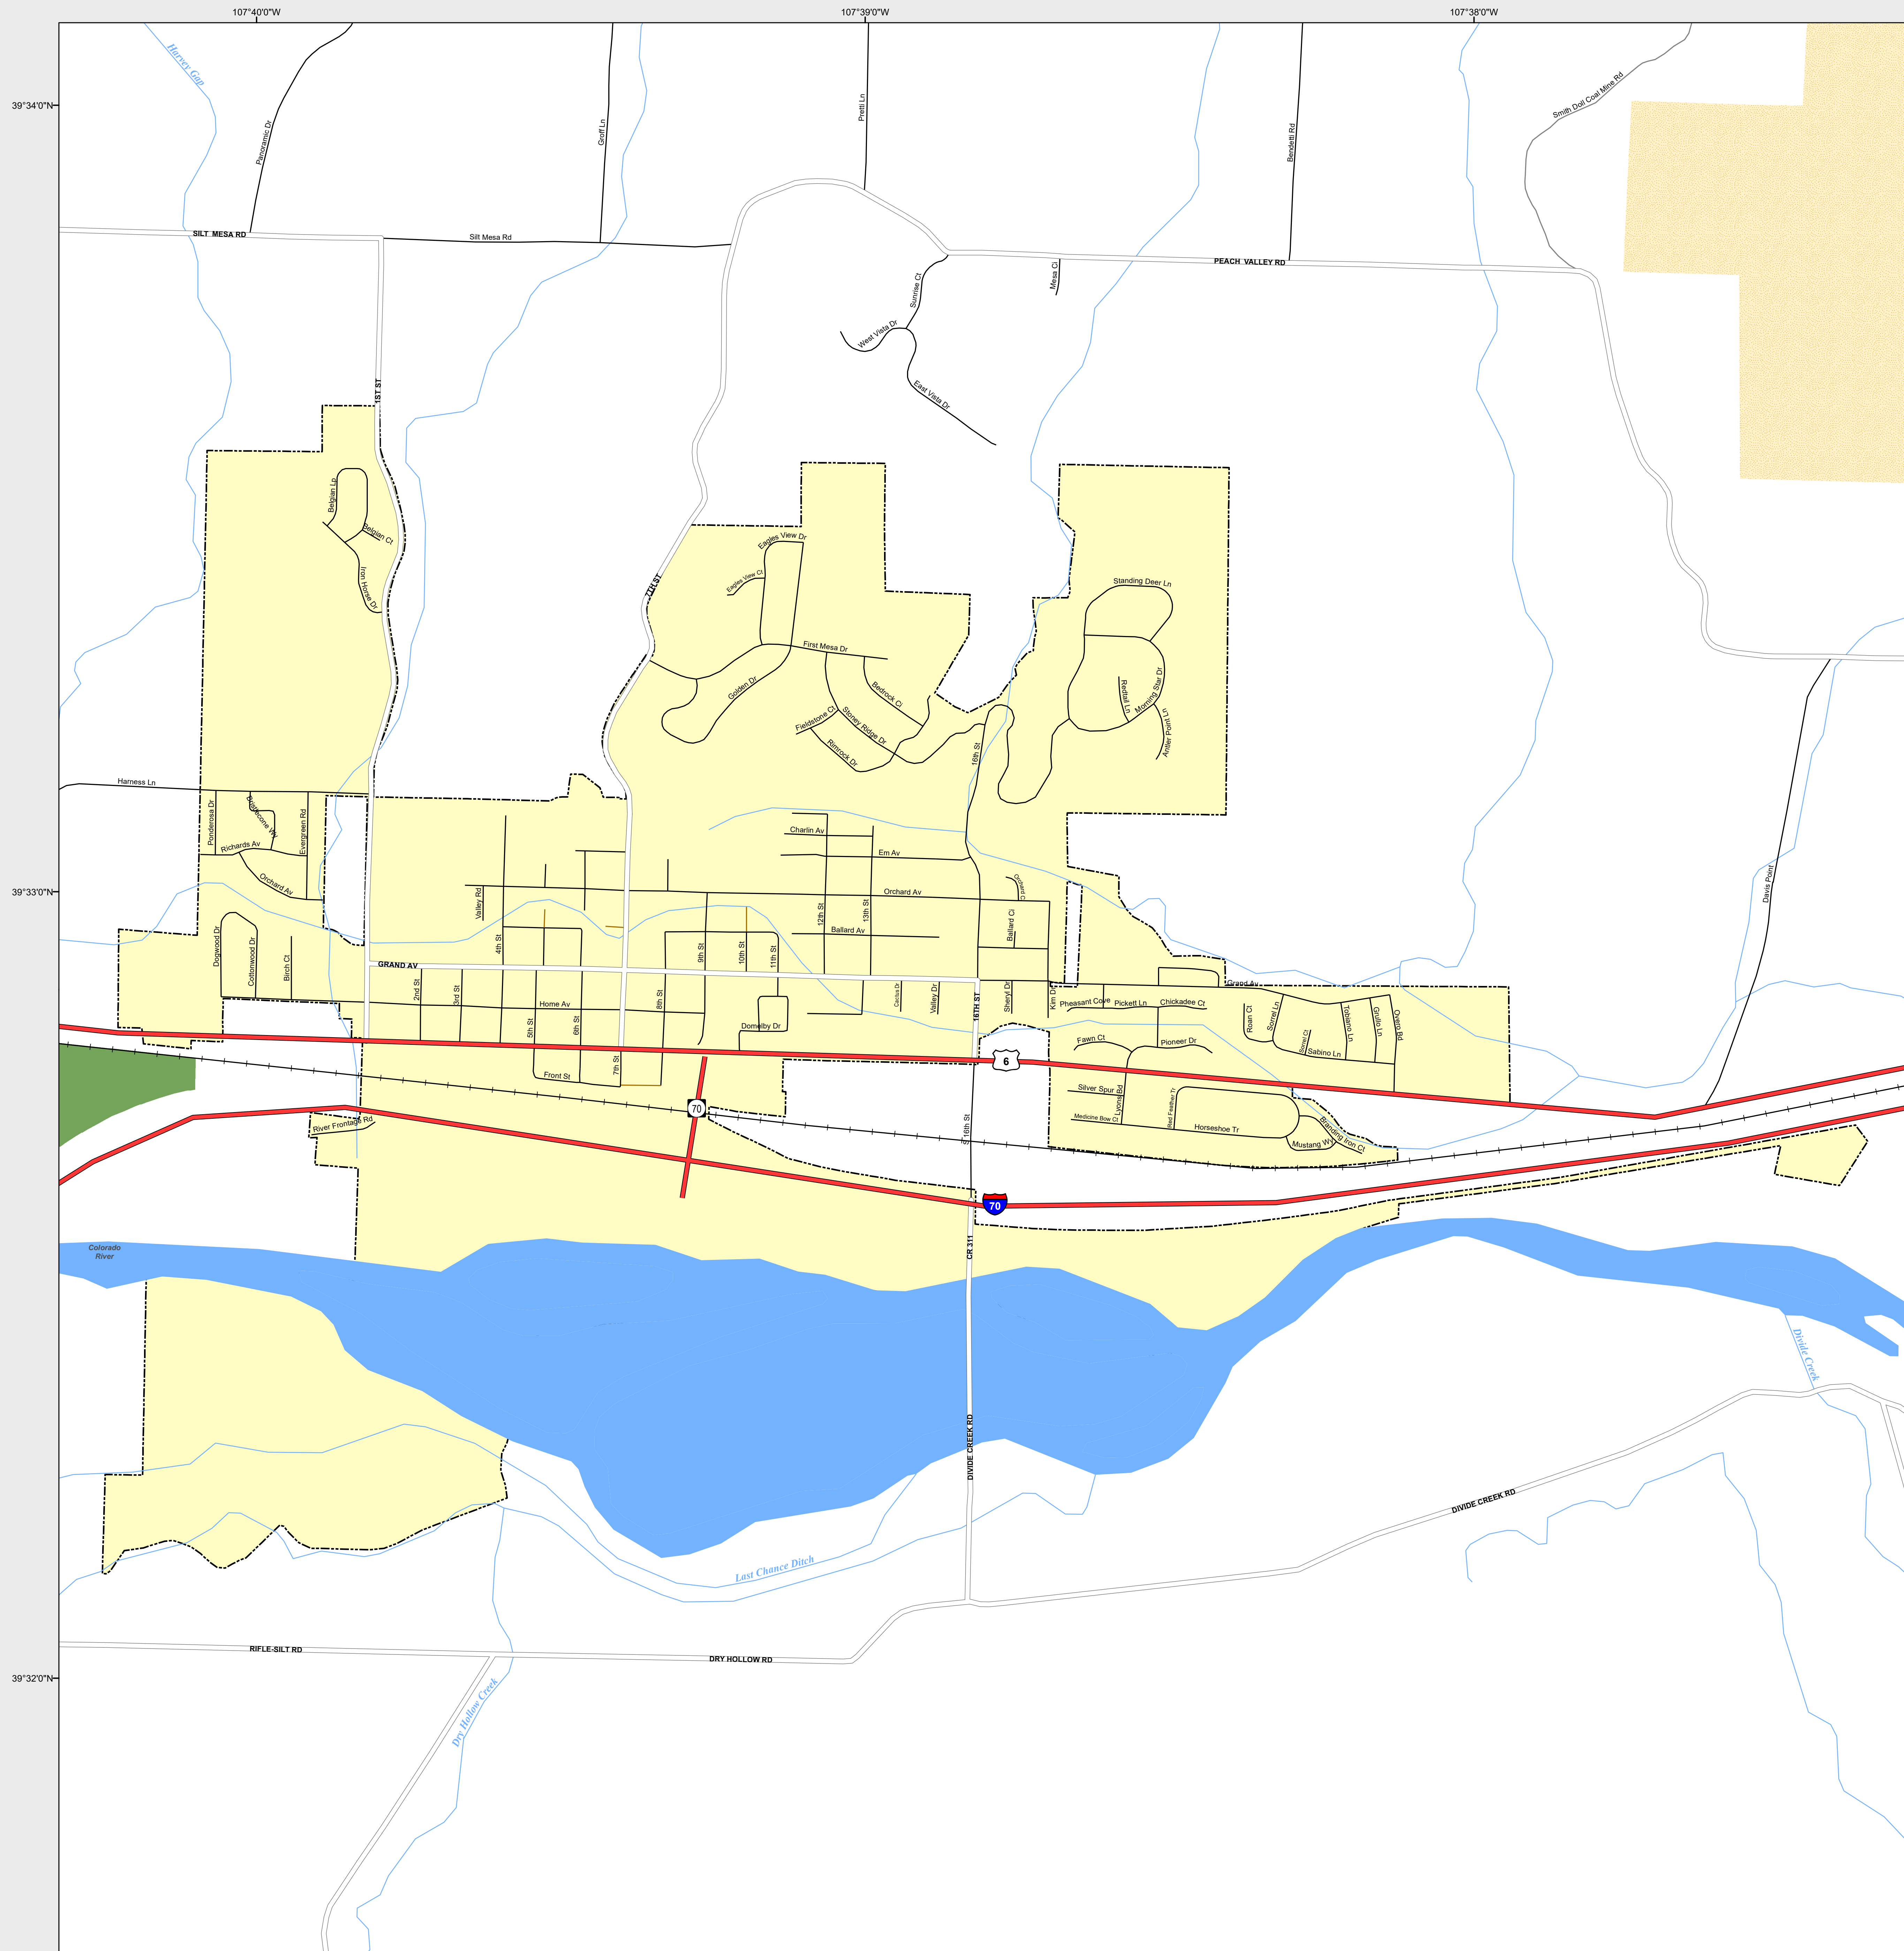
107°40'0"W
107°39'0"W
107°38'0"W
39°34'0"N
39°33'0"N
39°32'0"N
Harvey Gap
Panoramic Dr
Groff Ln
Pretti Ln
Bendetti Rd
Smith Doll Coal Mine Rd
SILT MESA RD
Silt Mesa Rd
PEACH VALLEY RD
Sunrise Ct
Mesa Ct
West Vista Dr
East Vista Dr
1ST ST
Belgian Lp
Belgian Ct
Iron Horse Dr
7TH ST
Eagles View Dr
Eagles View Ct
First Mesa Dr
Golden Dr
Bedrock Ct
Fieldstone Ct
Stoney Ridge Dr
Rimrock Dr
16th St
Standing Deer Ln
Redtail Ln
Morning Star Dr
Antler Point Ln
Harness Ln
Ponderosa Dr
Buckhorne Wy
Evergreen Rd
Richards Av
Orchard Av
Charlin Av
Em Av
Orchard Av
Orchard Ct
Davis Point
Valley Rd
4th St
12th St
13th St
Ballard Av
Ballard Ct
Dogwood Dr
Cottonwood Dr
Birch Ct
9th St
10th St
11th St
GRAND AV
Grand Av
2nd St
3rd St
Home Av
5th St
6th St
8th St
Caribou Dr
Valley Dr
16TH ST
Sheryl Dr
Kim Dr
Pheasant Cove
Pickett Ln
Chickadee Cr
Roan Ct
Sorrel Ln
Tobiano Ln
Grullo Ln
Overo Rd
Sorrel Ct
Sabino Ln
Domelby Dr
Fawn Ct
Pioneer Dr
6
Front St
7th St
Silver Spur
Lyons Rd
Medicine Bow Ct
Red Feather Tr
Horseshoe Tr
Mustang Wy
Branding Iron Ct
70
River Frontage Rd
16th St
70
Colorado River
CR 311
Divide Creek
DIVIDE CREEK RD
DIVIDE CREEK RD
Last Chance Ditch
RIFLE-SILT RD
DRY HOLLOW RD
Dry Hollow Creek